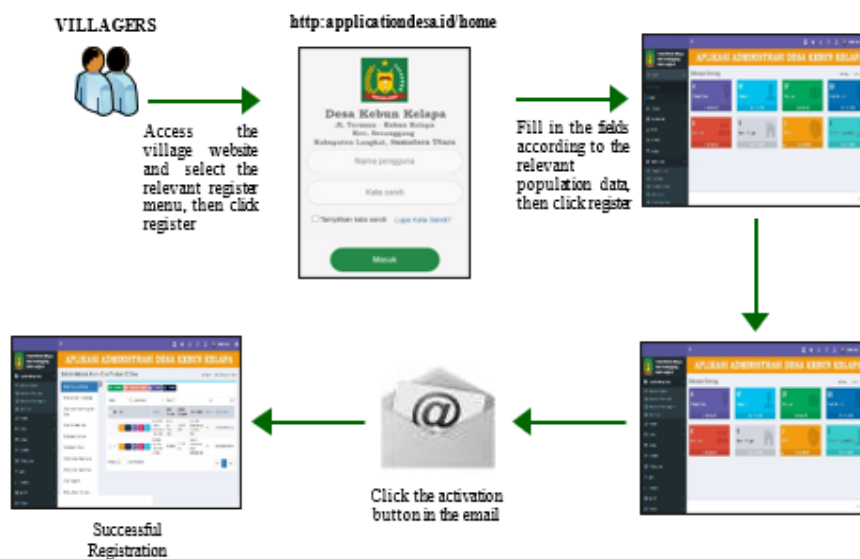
VILLAGERS

http:applicationdesa.id/home

Access the village website and select the relevant register menu, then click register

Desa Kebun Kelapa
Jl. Teratai - Kebun Kelapa
Kec. Secanggang
Kabupaten Langkat, Sumatera Utara

Nama pengguna

Kata sandi

Tampilkan kata sandi   Lupa Kata Sandi?

Masuk

Fill in the fields according to the relevant population data, then click register

APLIKASI ADMINISTRASI DESA KEBUN KELAPA

APLIKASI ADMINISTRASI DESA KEBUN KELAPA

Click the activation button in the email

APLIKASI ADMINISTRASI DESA KEBUN KELAPA

Successful Registration